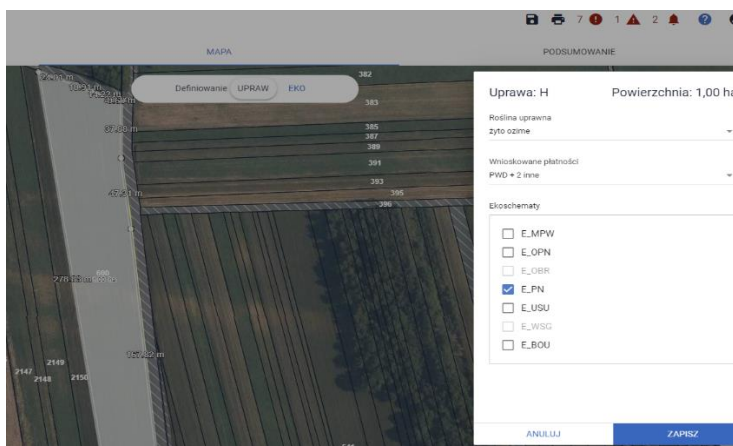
7 1 2

MAPA

PODSUMOWANIE

Definiowanie UPRAW EKO

382
383
385
387
389
391
393
395
396

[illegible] m
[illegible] m
37,80 m
457,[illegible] m
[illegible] m
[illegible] m
2149
2147
2148
2150

Uprawa: H

Powierzchnia: 1,00 ha

Roślina uprawna
żyto ozime

Wnioskowane płatności
PWD + 2 inne

Ekoschematy

E_MPW
E_OPN
E_OBR
E_PN
E_USU
E_WSG
E_BOU

ANULUJ

ZAPISZ